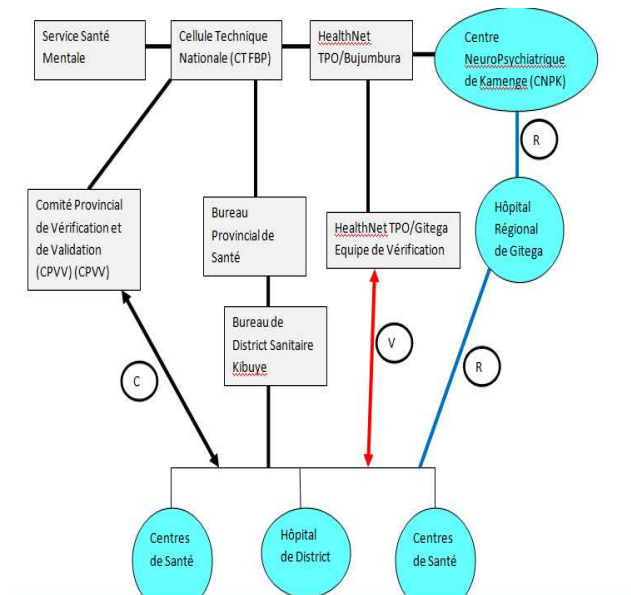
Service Santé Mentale

Cellule Technique Nationale (CT FBP)

HealthNet TPO/Bujumbura

Centre NeuroPsychiatrique de Kamenge (CNPK)

R

Comité Provincial de Vérification et de Validation (CPVV) (CPVV)

Bureau Provincial de Santé

HealthNet TPO/Gitega Equipe de Vérification

Hôpital Régional de Gitega

Bureau de District Sanitaire Kibuye

V

R

C

Centres de Santé

Hôpital de District

Centres de Santé